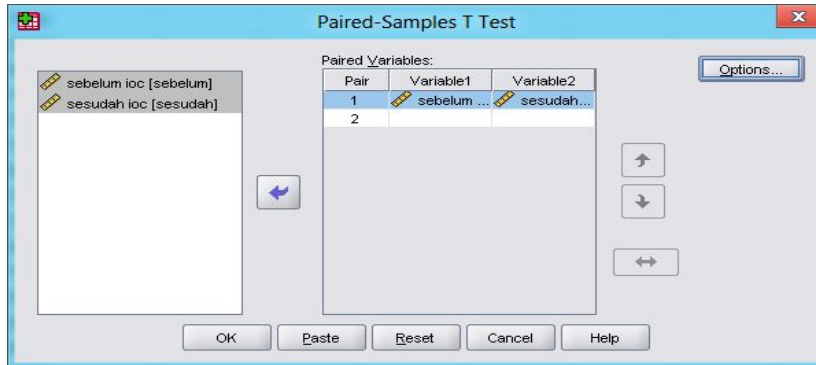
Paired-Samples T Test

sebelum ioc [sebelum]
sesudah ioc [sesudah]

Paired Variables:

| Pair | Variable1 | Variable2 |
|---|---|---|
| 1 | sebelum ... | sesudah... |
| 2 | | |

Options...

OK | Paste | Reset | Cancel | Help